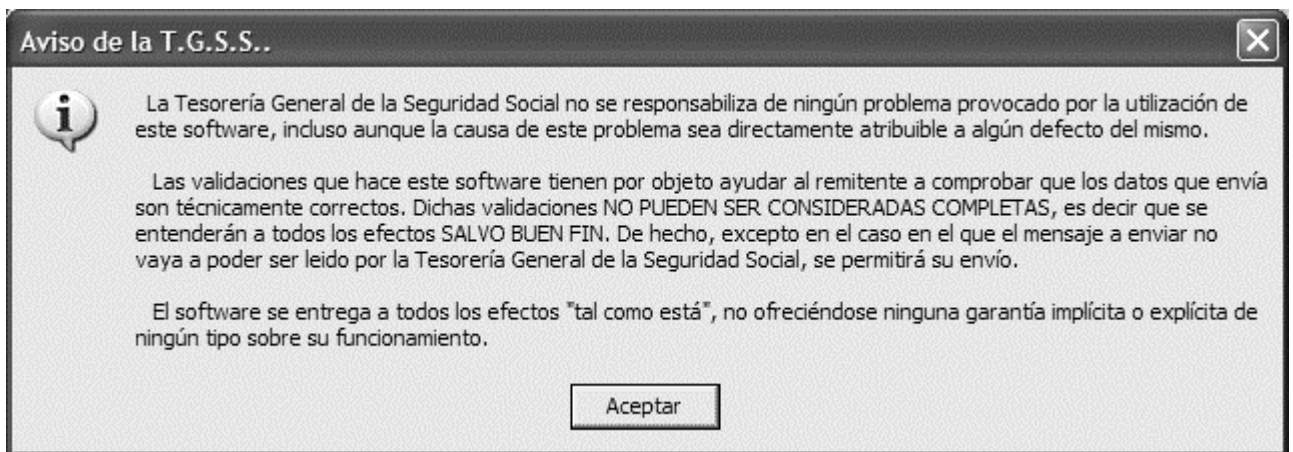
Aviso de la T.G.S.S..

La Tesorería General de la Seguridad Social no se responsabiliza de ningún problema provocado por la utilización de este software, incluso aunque la causa de este problema sea directamente atribuible a algún defecto del mismo.

Las validaciones que hace este software tienen por objeto ayudar al remitente a comprobar que los datos que envía son técnicamente correctos. Dichas validaciones NO PUEDEN SER CONSIDERADAS COMPLETAS, es decir que se entenderán a todos los efectos SALVO BUEN FIN. De hecho, excepto en el caso en el que el mensaje a enviar no vaya a poder ser leido por la Tesorería General de la Seguridad Social, se permitirá su envío.

El software se entrega a todos los efectos "tal como está", no ofreciéndose ninguna garantía implícita o explícita de ningún tipo sobre su funcionamiento.

Aceptar